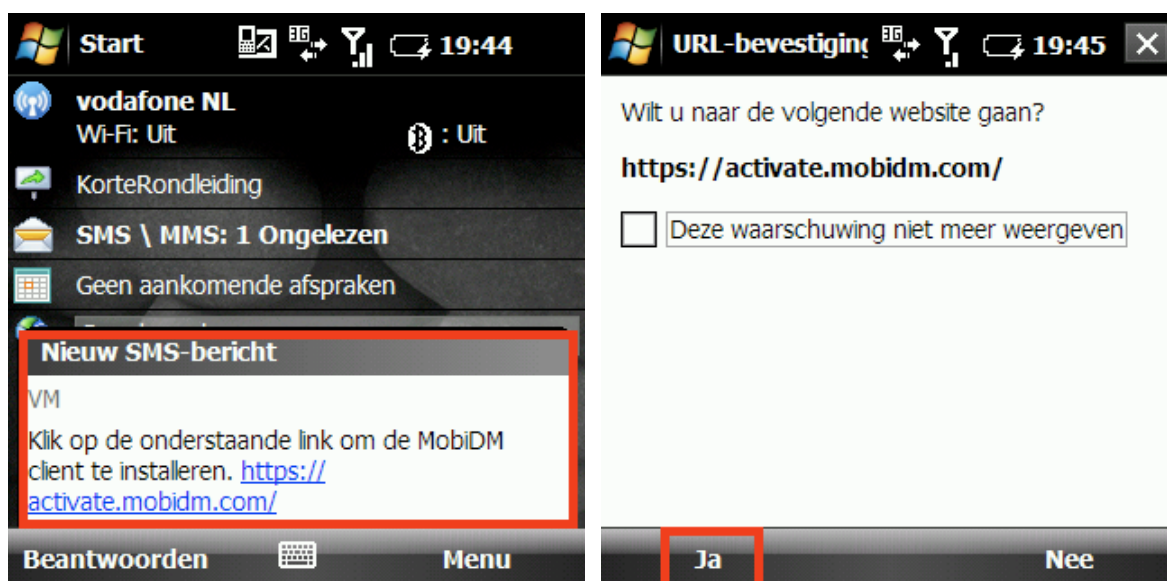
Start 19:44

vodafone NL
Wi-Fi: Uit : Uit

KorteRondleiding

SMS \ MMS: 1 Ongelezen

Geen aankomende afspraken

Nieuw SMS-bericht

VM

Klik op de onderstaande link om de MobiDM client te installeren. https://activate.mobidm.com/

Beantwoorden Menu

URL-bevestiging 19:45

Wilt u naar de volgende website gaan?

https://activate.mobidm.com/

Deze waarschuwing niet meer weergeven

Ja Nee